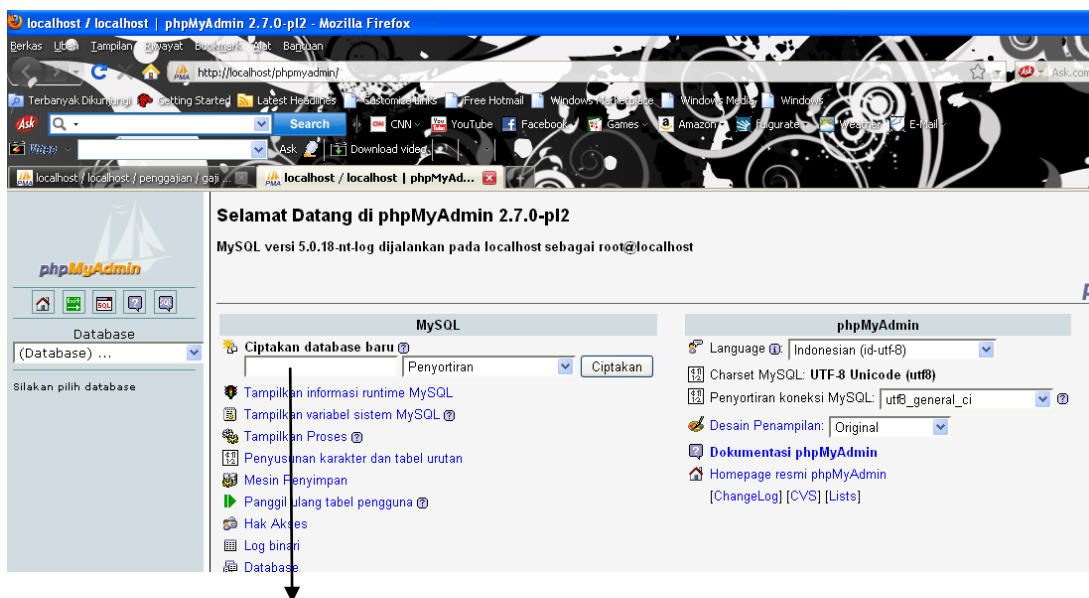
localhost / localhost | phpMyAdmin 2.7.0-pl2 - Mozilla Firefox

Berkas Ubah Tampilan Riwayat Bookmark Alat Bantuan

http://localhost/phpmyadmin/

Ask.com

Terbanyak Dikunjungi Getting Started Latest Headlines Customize Links Free Hotmail Windows Marketplace Windows Media Windows

Search CNN YouTube Facebook Games Amazon Fulgurate Weather E-Mail

Ask Download video

localhost / localhost / penggajian / gaji ... localhost / localhost | phpMyAd...

phpMyAdmin

Database
(Database) ...

Silakan pilih database

Selamat Datang di phpMyAdmin 2.7.0-pl2

MySQL versi 5.0.18-nt-log dijalankan pada localhost sebagai root@localhost

MySQL

Ciptakan database baru

Penyortiran Ciptakan

Tampilkan informasi runtime MySQL
Tampilkan variabel sistem MySQL
Tampilkan Proses
Penyusunan karakter dan tabel urutan
Mesin Penyimpan
Panggil ulang tabel pengguna
Hak Akses
Log binari
Database

phpMyAdmin

Language: Indonesian (id-utf-8)
Charset MySQL: UTF-8 Unicode (utf8)
Penyortiran koneksi MySQL: utf8_general_ci
Desain Penampilan: Original
Dokumentasi phpMyAdmin
Homepage resmi phpMyAdmin
[ChangeLog] [CVS] [Lists]